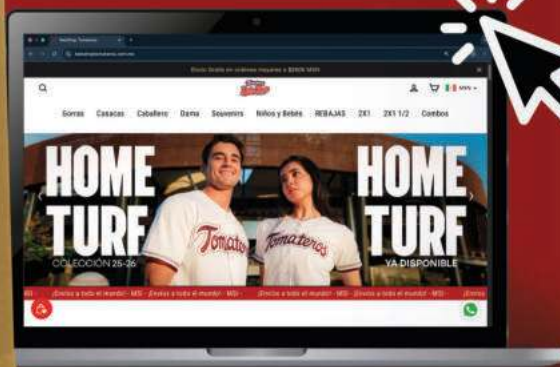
Envío Gratis en órdenes mayores a $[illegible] MXN

MXN

Gorras Casacas Caballero Dama Souvenirs Niños y Bebés REBAJAS 2X1 2X1 1/2 Combos

HOME TURF

COLECCIÓN 25-26

Tomateros

Tomateros

HOME TURF

YA DISPONIBLE

¡Envíos a todo el mundo! · MEX · ¡Envíos a todo el mundo! · MEX · ¡Envíos a todo el mundo! · MEX · ¡Envíos a todo el mundo! · MEX · ¡Envíos